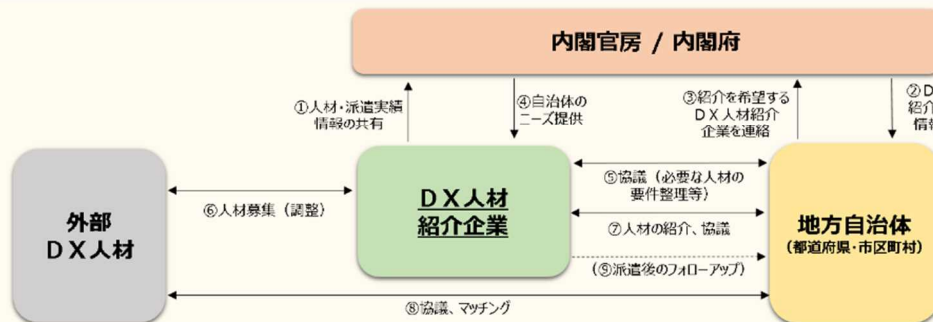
内閣官房 / 内閣府

①人材・派遣実績情報の共有

④自治体のニーズ提供

③紹介を希望するＤＸ人材紹介企業を連絡

②D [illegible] 紹介 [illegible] 情報 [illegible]

外部
ＤＸ人材

⑥人材募集（調整）

ＤＸ人材
紹介企業

⑤協議（必要な人材の要件整理等）

⑦人材の紹介、協議

⑨派遣後のフォローアップ

地方自治体
（都道府県・市区町村）

⑧協議、マッチング